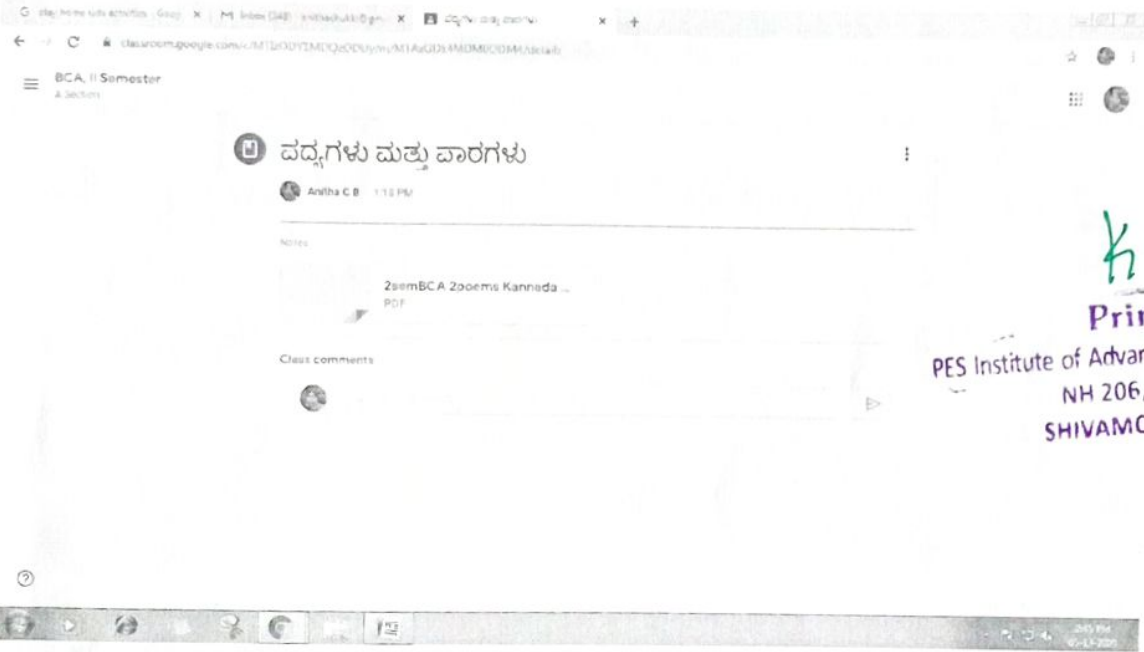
G stay home safe activities - Goog × | M Inbox (348) - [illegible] × | ವದ್ಯಗಳು ಮತ್ತು ಪಾರಗಳು × +

classroom.google.com/c/MTIzODYIMDQzODUy/m/MTAzODI4MDM0ODM/details

BCA, II Semester
A Section

ವದ್ಯಗಳು ಮತ್ತು ಪಾರಗಳು

Anitha C B 1:13 PM

Notes

2semBCA 2poems Kannada ...
PDF

Class comments

Pri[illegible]
PES Institute of Advan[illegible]
NH 206,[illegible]
SHIVAMO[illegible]